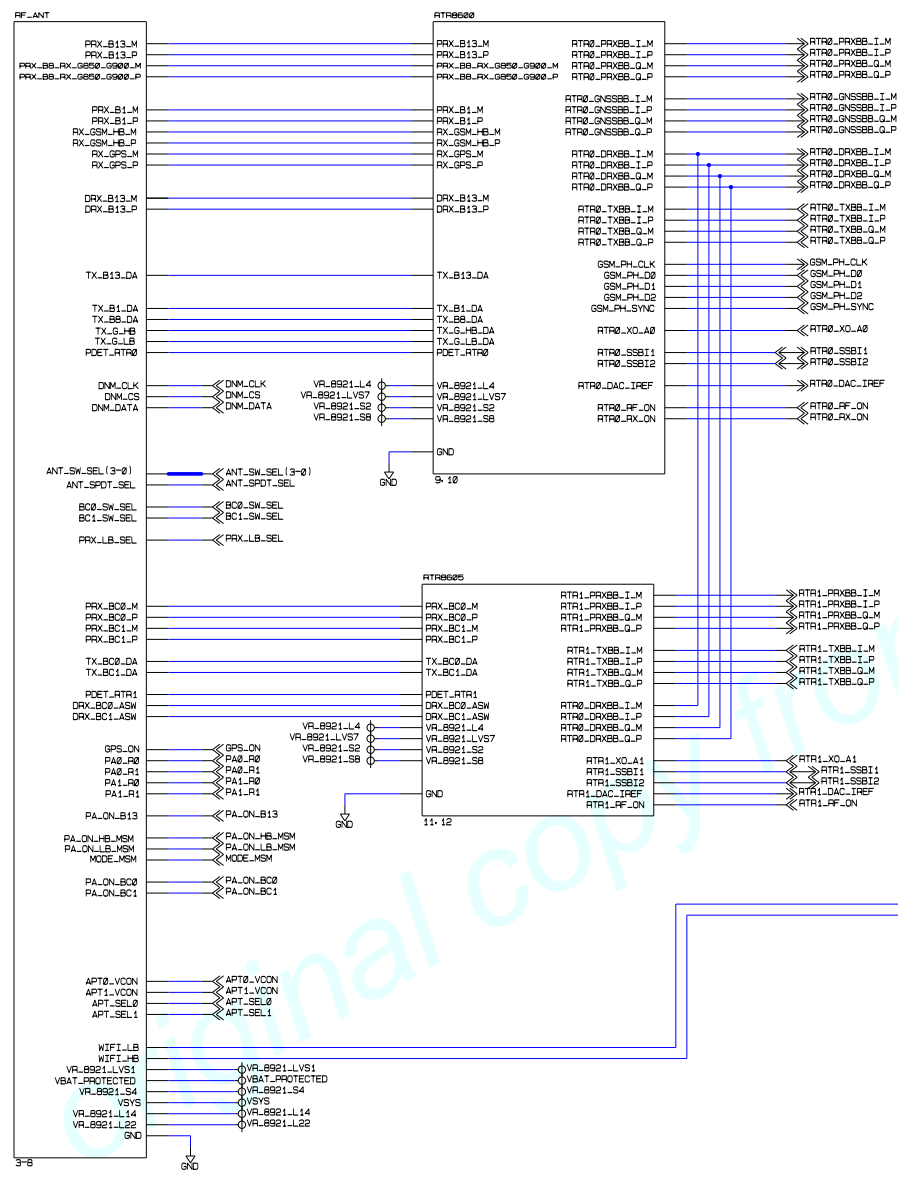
RF_ANT

PRX_B13_M
PRX_B13_P
PRX_B8_RX_G850_G900_M
PRX_B8_RX_G850_G900_P

PRX_B1_M
PRX_B1_P
RX_GSM_HB_M
RX_GSM_HB_P
RX_GPS_M
RX_GPS_P

DRX_B13_M
DRX_B13_P

TX_B13_DA

TX_B1_DA
TX_B8_DA
TX_G_HB
TX_G_LB
PDET_RTR0

DNM_CLK
DNM_CS
DNM_DATA

ANT_SW_SEL(3-0)
ANT_SPDT_SEL

BC0_SW_SEL
BC1_SW_SEL

PRX_LB_SEL

PRX_BC0_M
PRX_BC0_P
PRX_BC1_M
PRX_BC1_P

TX_BC0_DA
TX_BC1_DA

PDET_RTR1
DRX_BC0_ASW
DRX_BC1_ASW

GPS_ON
PA0_R0
PA0_R1
PA1_R0
PA1_R1

PA_ON_B13

PA_ON_HB_MSM
PA_ON_LB_MSM
MODE_MSM

PA_ON_BC0
PA_ON_BC1

APT0_VCON
APT1_VCON
APT_SEL0
APT_SEL1

WIFI_LB
WIFI_HB
VR_8921_LVS1
VBAT_PROTECTED
VR_8921_S4
VSYS
VR_8921_L14
VR_8921_L22
GND

3-8

DNM_CLK
DNM_CS
DNM_DATA

ANT_SW_SEL(3-0)
ANT_SPDT_SEL

BC0_SW_SEL
BC1_SW_SEL

PRX_LB_SEL

GPS_ON
PA0_R0
PA0_R1
PA1_R0
PA1_R1

PA_ON_B13

PA_ON_HB_MSM
PA_ON_LB_MSM
MODE_MSM

PA_ON_BC0
PA_ON_BC1

APT0_VCON
APT1_VCON
APT_SEL0
APT_SEL1

VR_8921_LVS1
VBAT_PROTECTED
VR_8921_S4
VSYS
VR_8921_L14
VR_8921_L22

GND

RTR8600

PRX_B13_M
PRX_B13_P
PRX_B8_RX_G850_G900_M
PRX_B8_RX_G850_G900_P

PRX_B1_M
PRX_B1_P
RX_GSM_HB_M
RX_GSM_HB_P
RX_GPS_M
RX_GPS_P

DRX_B13_M
DRX_B13_P

TX_B13_DA

TX_B1_DA
TX_B8_DA
TX_G_HB_DA
TX_G_LB_DA
PDET_RTR0

VR_8921_L4
VR_8921_LVS7
VR_8921_S2
VR_8921_S8

GND

9,10

VR_8921_L4
VR_8921_LVS7
VR_8921_S2
VR_8921_S8

GND

RTR0_PRXBB_I_M
RTR0_PRXBB_I_P
RTR0_PRXBB_Q_M
RTR0_PRXBB_Q_P

RTR0_GNSSBB_I_M
RTR0_GNSSBB_I_P
RTR0_GNSSBB_Q_M
RTR0_GNSSBB_Q_P

RTR0_DRXBB_I_M
RTR0_DRXBB_I_P
RTR0_DRXBB_Q_M
RTR0_DRXBB_Q_P

RTR0_TXBB_I_M
RTR0_TXBB_I_P
RTR0_TXBB_Q_M
RTR0_TXBB_Q_P

GSM_PH_CLK
GSM_PH_D0
GSM_PH_D1
GSM_PH_D2
GSM_PH_SYNC

RTR0_XO_A0

RTR0_SSBI1
RTR0_SSBI2

RTR0_DAC_IREF

RTR0_RF_ON
RTR0_RX_ON

RTR0_PRXBB_I_M
RTR0_PRXBB_I_P
RTR0_PRXBB_Q_M
RTR0_PRXBB_Q_P

RTR0_GNSSBB_I_M
RTR0_GNSSBB_I_P
RTR0_GNSSBB_Q_M
RTR0_GNSSBB_Q_P

RTR0_DRXBB_I_M
RTR0_DRXBB_I_P
RTR0_DRXBB_Q_M
RTR0_DRXBB_Q_P

RTR0_TXBB_I_M
RTR0_TXBB_I_P
RTR0_TXBB_Q_M
RTR0_TXBB_Q_P

GSM_PH_CLK
GSM_PH_D0
GSM_PH_D1
GSM_PH_D2
GSM_PH_SYNC

RTR0_XO_A0

RTR0_SSBI1
RTR0_SSBI2

RTR0_DAC_IREF

RTR0_RF_ON
RTR0_RX_ON

RTR8605

PRX_BC0_M
PRX_BC0_P
PRX_BC1_M
PRX_BC1_P

TX_BC0_DA
TX_BC1_DA

PDET_RTR1
DRX_BC0_ASW
DRX_BC1_ASW
VR_8921_L4
VR_8921_LVS7
VR_8921_S2
VR_8921_S8

GND

11,12

RTR1_PRXBB_I_M
RTR1_PRXBB_I_P
RTR1_PRXBB_Q_M
RTR1_PRXBB_Q_P

RTR1_TXBB_I_M
RTR1_TXBB_I_P
RTR1_TXBB_Q_M
RTR1_TXBB_Q_P

RTR0_DRXBB_I_M
RTR0_DRXBB_I_P
RTR0_DRXBB_Q_M
RTR0_DRXBB_Q_P

RTR1_XO_A1
RTR1_SSBI1
RTR1_SSBI2
RTR1_DAC_IREF
RTR1_RF_ON

RTR1_PRXBB_I_M
RTR1_PRXBB_I_P
RTR1_PRXBB_Q_M
RTR1_PRXBB_Q_P

RTR1_TXBB_I_M
RTR1_TXBB_I_P
RTR1_TXBB_Q_M
RTR1_TXBB_Q_P

RTR1_XO_A1
RTR1_SSBI1
RTR1_SSBI2
RTR1_DAC_IREF
RTR1_RF_ON

original copy from